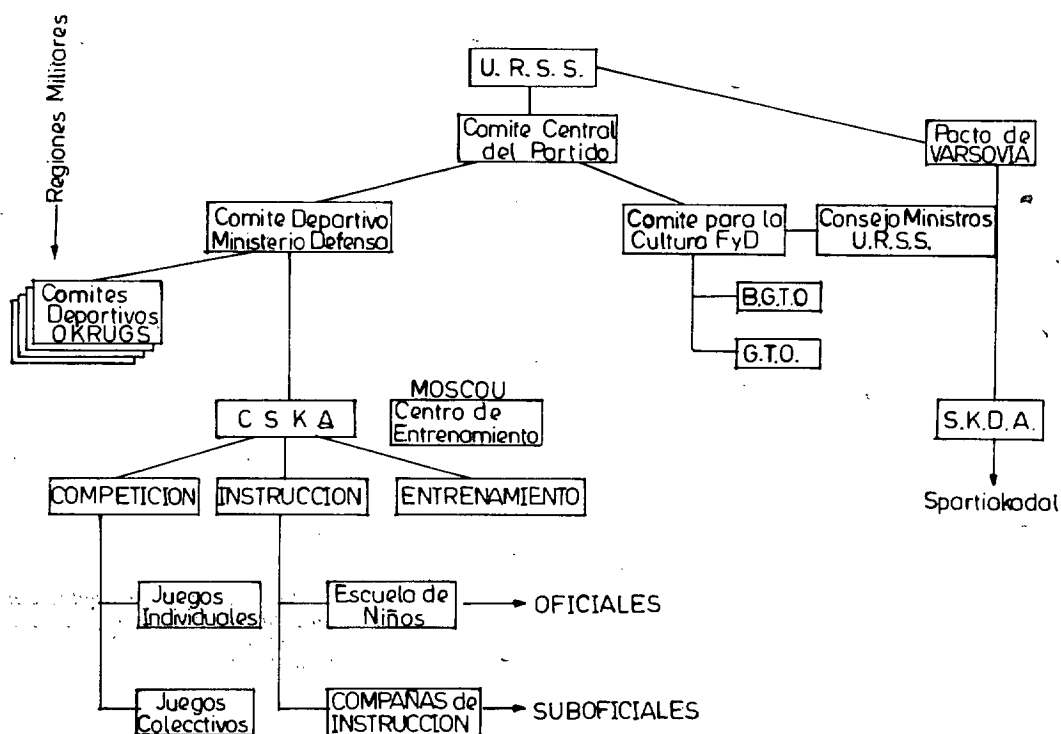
Regiones Militares

U. R. S. S.

Comite Central del Partido

Pacto de VARSOVIA

Comite Departivo Ministerio Defensa

Comite para la Cultura FyD

Consejo Ministros U.R.S.S.

Comites Deportivos OKRUGS

B.G.T.O

G.T.O.

MOSCOU
Centro de Entrenamiento

C S K A

S.K.D.A.

Spartiokadal

COMPETICION

INSTRUCCION

ENTRENAMIENTO

Juegos Individuales

Escuela de Niños

OFICIALES

Juegos Colecctivos

COMPAÑAS de INSTRUCCION

SUBOFICIALES